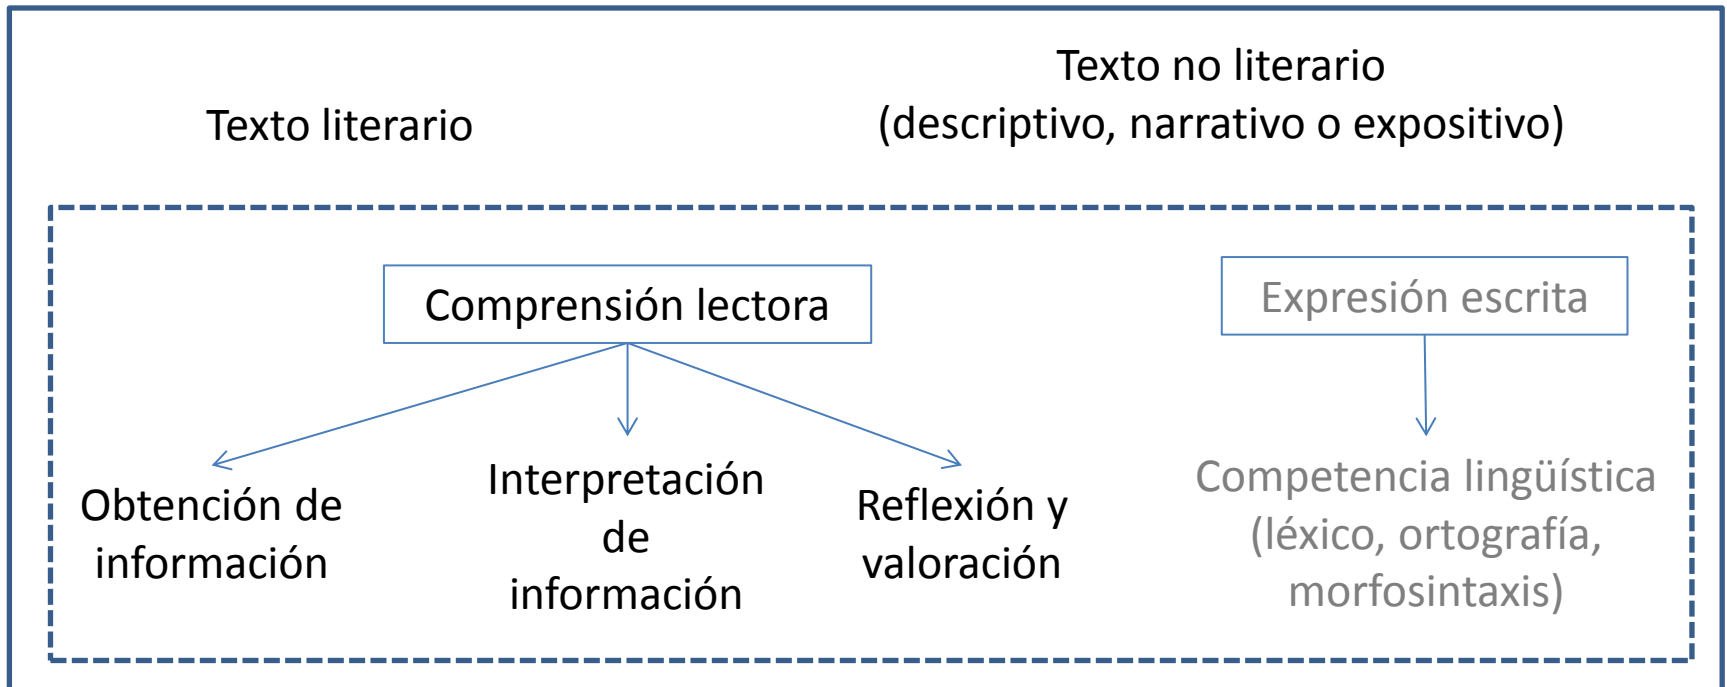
Texto literario

Texto no literario (descriptivo, narrativo o expositivo)

Comprensión lectora

Obtención de información

Interpretación de información

Reflexión y valoración

Expresión escrita

Competencia lingüística (léxico, ortografía, morfosintaxis)